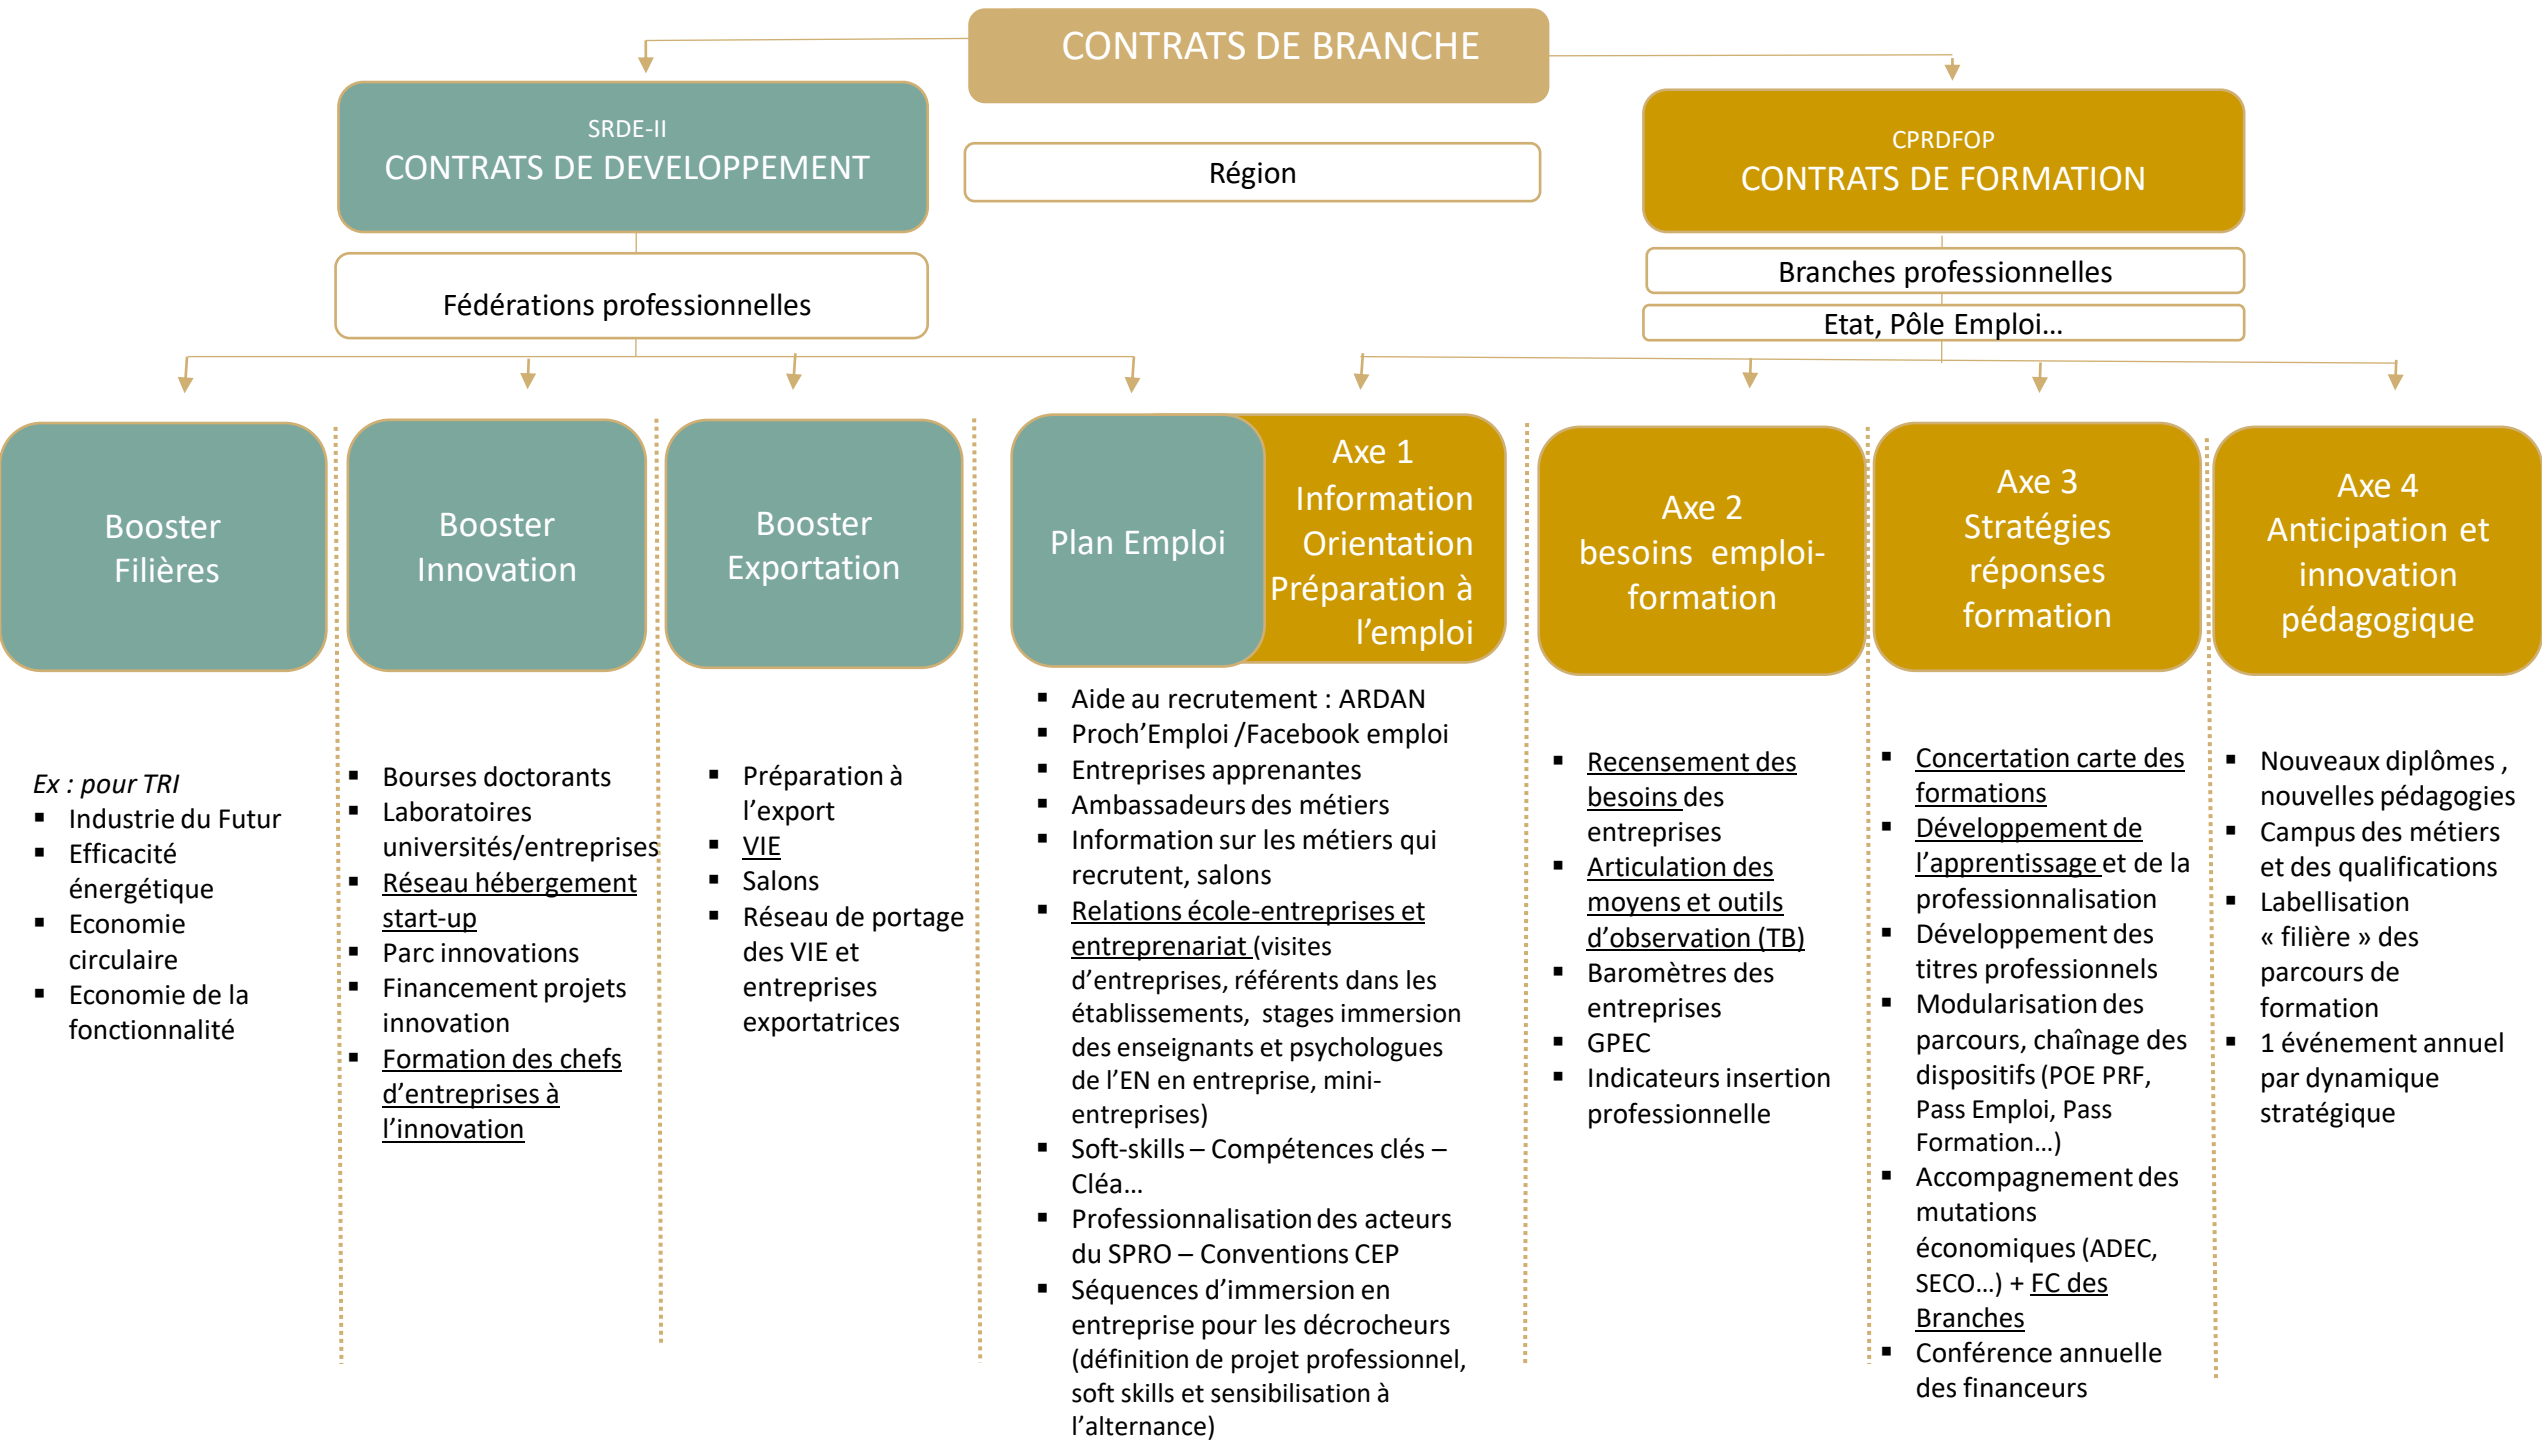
CONTRATS DE BRANCHE

SRDE-II
CONTRATS DE DEVELOPPEMENT

Région

CPRDFOP
CONTRATS DE FORMATION

Fédérations professionnelles

Branches professionnelles

Etat, Pôle Emploi…

Booster Filières

Booster Innovation

Booster Exportation

Plan Emploi

Axe 1
Information Orientation Préparation à l'emploi

Axe 2
besoins emploi-formation

Axe 3
Stratégies réponses formation

Axe 4
Anticipation et innovation pédagogique

Ex : pour TRI
- Industrie du Futur
- Efficacité énergétique
- Economie circulaire
- Economie de la fonctionnalité

- Bourses doctorants
- Laboratoires universités/entreprises
- Réseau hébergement start-up
- Parc innovations
- Financement projets innovation
- Formation des chefs d'entreprises à l'innovation

- Préparation à l'export
- VIE
- Salons
- Réseau de portage des VIE et entreprises exportatrices

- Aide au recrutement : ARDAN
- Proch'Emploi /Facebook emploi
- Entreprises apprenantes
- Ambassadeurs des métiers
- Information sur les métiers qui recrutent, salons
- Relations école-entreprises et entreprenariat (visites d'entreprises, référents dans les établissements, stages immersion des enseignants et psychologues de l'EN en entreprise, mini-entreprises)
- Soft-skills – Compétences clés – Cléa…
- Professionnalisation des acteurs du SPRO – Conventions CEP
- Séquences d'immersion en entreprise pour les décrocheurs (définition de projet professionnel, soft skills et sensibilisation à l'alternance)

- Recensement des besoins des entreprises
- Articulation des moyens et outils d'observation (TB)
- Baromètres des entreprises
- GPEC
- Indicateurs insertion professionnelle

- Concertation carte des formations
- Développement de l'apprentissage et de la professionnalisation
- Développement des titres professionnels
- Modularisation des parcours, chaînage des dispositifs (POE PRF, Pass Emploi, Pass Formation…)
- Accompagnement des mutations économiques (ADEC, SECO…) + FC des Branches
- Conférence annuelle des financeurs

- Nouveaux diplômes , nouvelles pédagogies
- Campus des métiers et des qualifications
- Labellisation « filière » des parcours de formation
- 1 événement annuel par dynamique stratégique